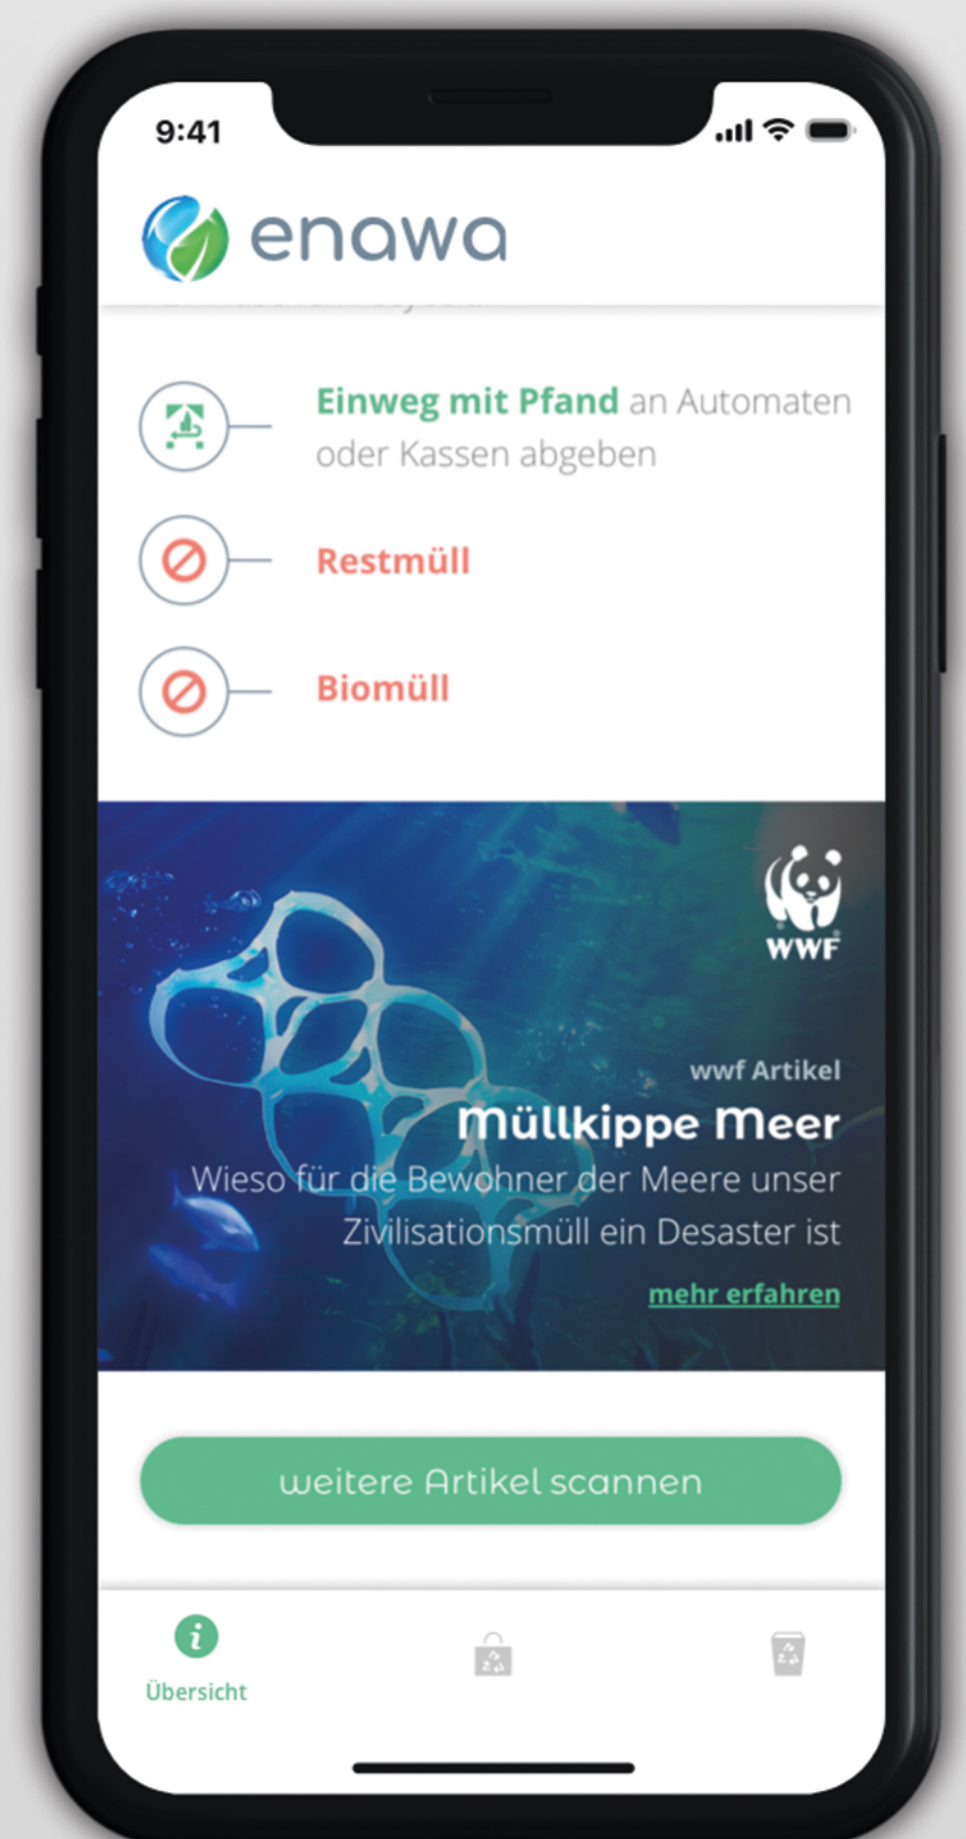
9:41

enawa

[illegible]

Einweg mit Pfand an Automaten oder Kassen abgeben

Restmüll

Biomüll

WWF

wwf Artikel

Müllkippe Meer

Wieso für die Bewohner der Meere unser Zivilisationsmüll ein Desaster ist

mehr erfahren

weitere Artikel scannen

Übersicht